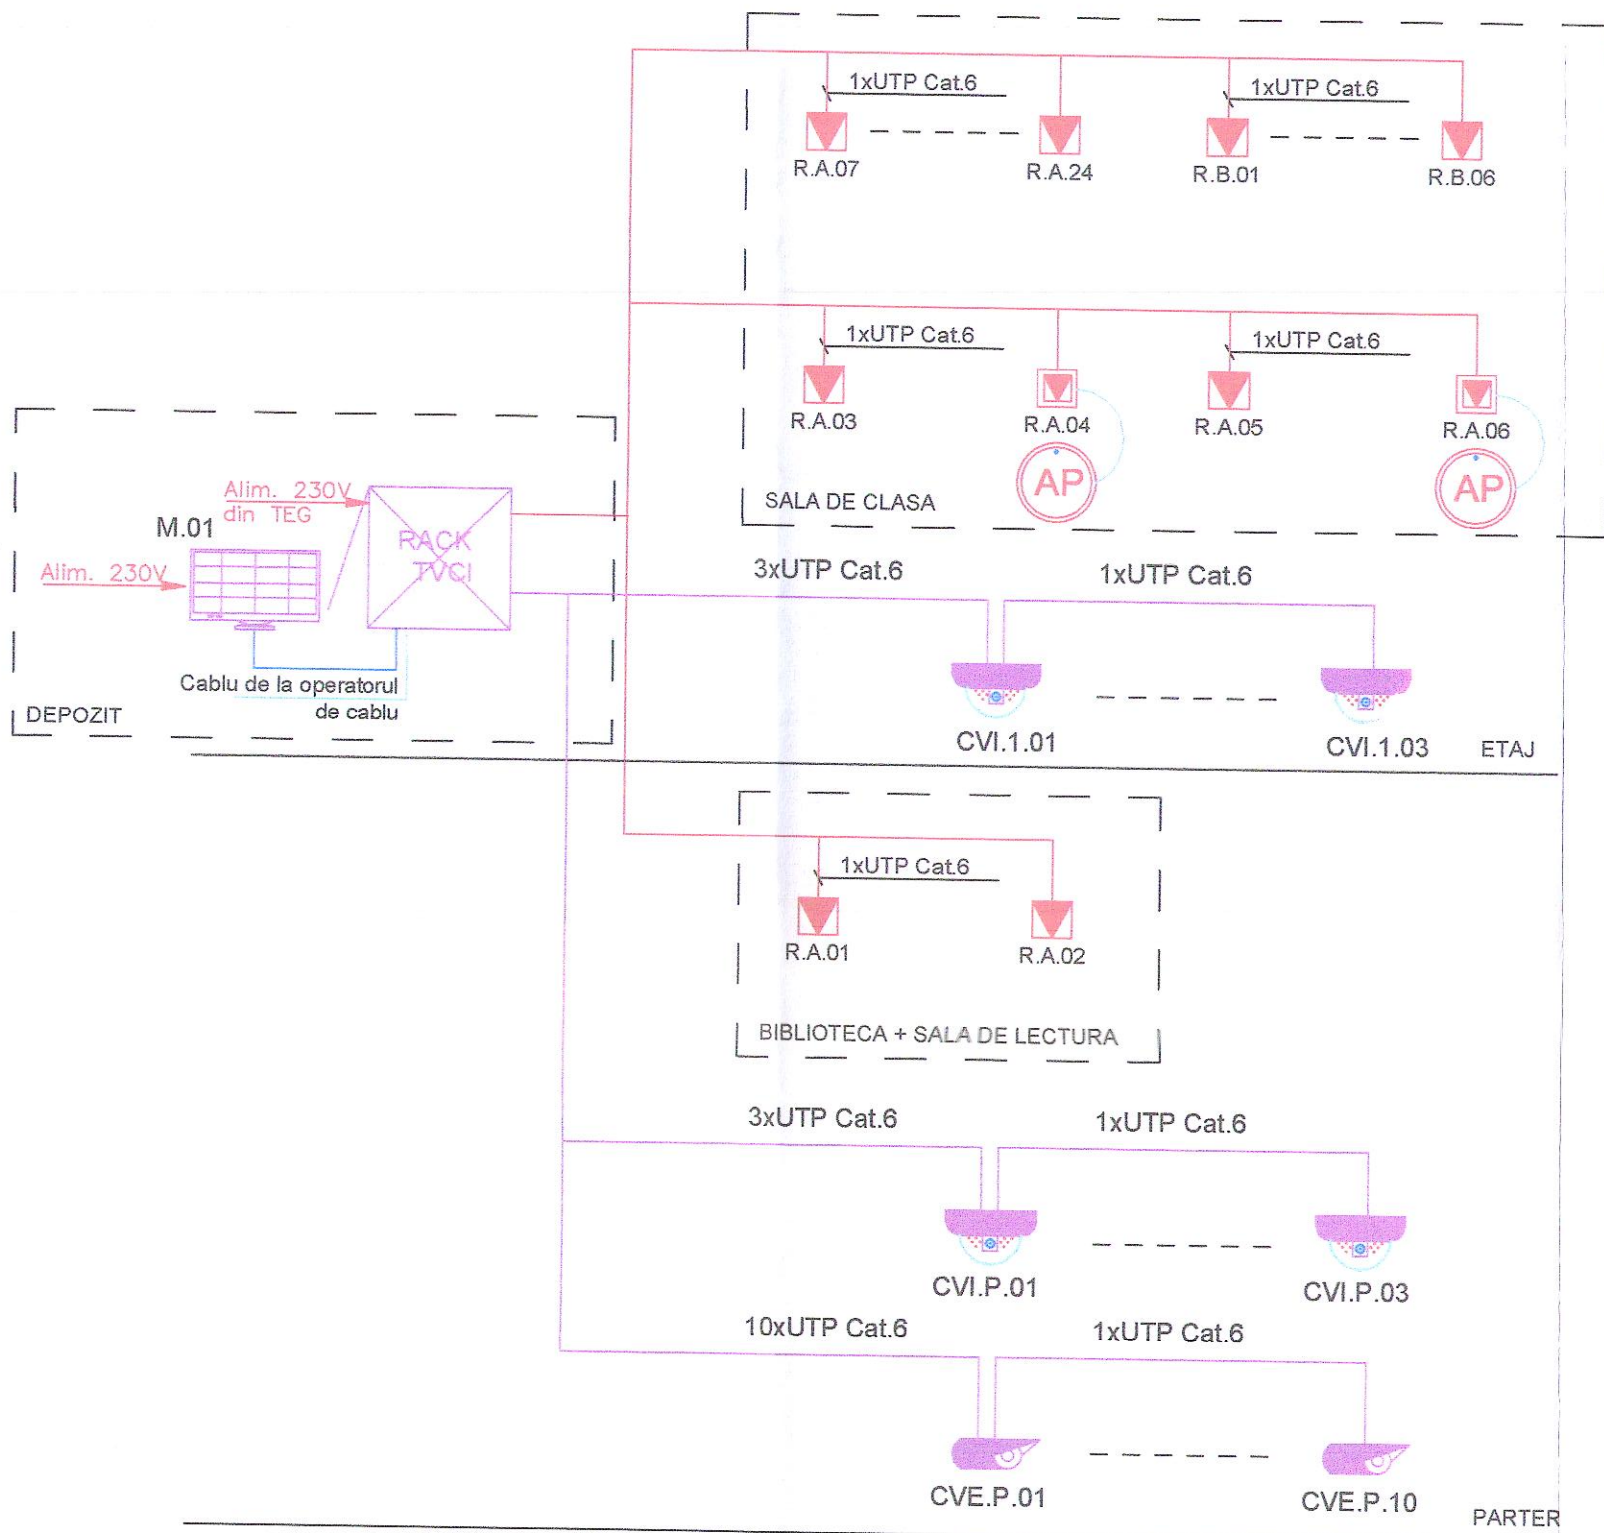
1xUTP Cat.6
1xUTP Cat.6
R.A.07
R.A.24
R.B.01
R.B.06

1xUTP Cat.6
1xUTP Cat.6
R.A.03
R.A.04
R.A.05
R.A.06
AP
AP
SALA DE CLASA

Alim. 230V din TEG
M.01
Alim. 230V
RACK TVCI
Cablu de la operatorul de cablu
DEPOZIT

3xUTP Cat.6
1xUTP Cat.6
CVI.1.01
CVI.1.03
ETAJ

1xUTP Cat.6
R.A.01
R.A.02
BIBLIOTECA + SALA DE LECTURA

3xUTP Cat.6
1xUTP Cat.6
CVI.P.01
CVI.P.03
10xUTP Cat.6
1xUTP Cat.6
CVE.P.01
CVE.P.10
PARTER